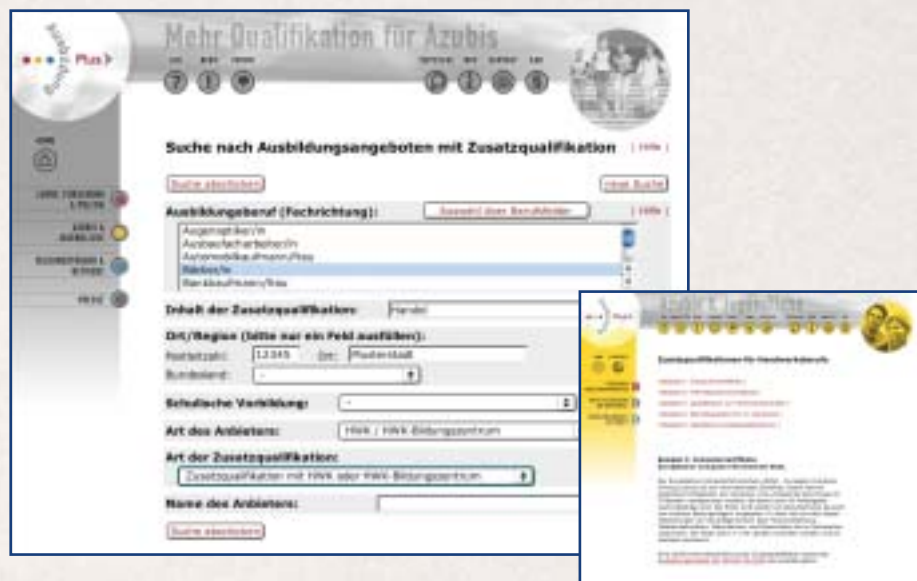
Plus

Mehr Qualifikation für Azubis

HOME

Suche nach Ausbildungsangeboten mit Zusatzqualifikation

[ Hilfe ]

Suche abschicken

neue Suche

Ausbildungsberuf (Fachrichtung):

Auswahl über Berufsfelder

[ Hilfe ]

Augenoptiker/in
Ausbaufacharbeiter/in
Automobilkaufmann/frau
Bäcker/in
Bankkaufmann/frau

Inhalt der Zusatzqualifikation:

Handel

Ort/Region (bitte nur ein Feld ausfüllen):

Postleitzahl:

12345

Ort:

Musterstadt

Bundesland:

Schulische Vorbildung:

Art des Anbieters:

HWK / HWK-Bildungszentrum

Art der Zusatzqualifikation:

Zusatzqualifikation mit HWK oder HWK-Bildungszentrum

Name des Anbieters:

Suche abschicken

Plus

Zusatzqualifikationen für Handwerksberufe